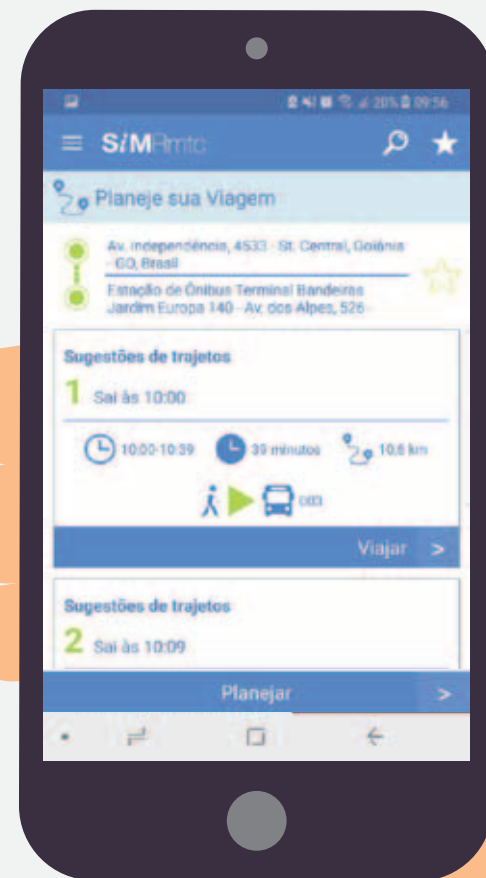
20% 09:56

SiMRmtc

Planeje sua Viagem

Av. Independência, 4533 - St. Central, Goiânia - GO, Brasil

Estação de Ônibus Terminal Bandeiras Jardim Europa 140 - Av. dos Alpes, 526 -

Sugestões de trajetos

1 Sai às 10:00

10:00-10:39 39 minutos 10,6 km

003

Viajar >

Sugestões de trajetos

2 Sai às 10:09

Planejar >